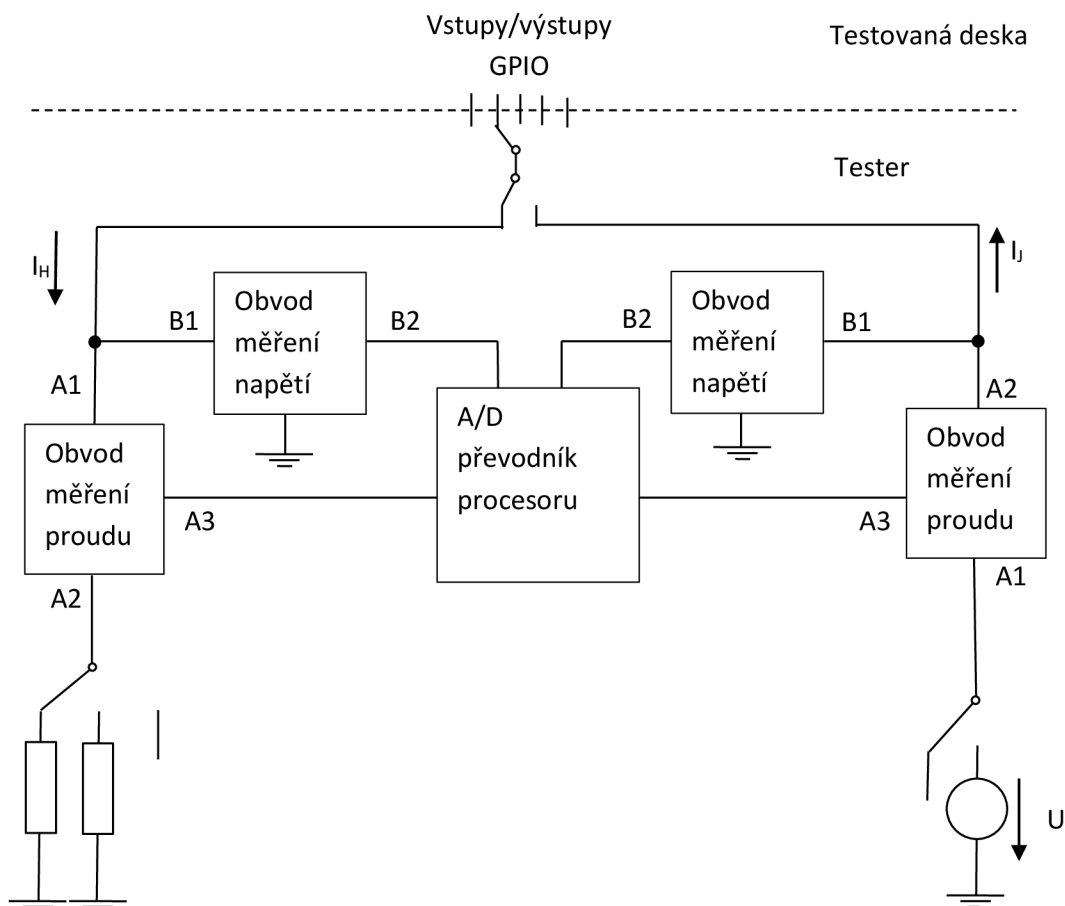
Vstupy/výstupy
GPIO

Testovaná deska

Tester

$I_H$

$I_J$

B1

Obvod měření napětí

B2

B2

Obvod měření napětí

B1

A1

A/D převodník procesoru

A2

Obvod měření proudu

A3

A3

Obvod měření proudu

A2

A1

U